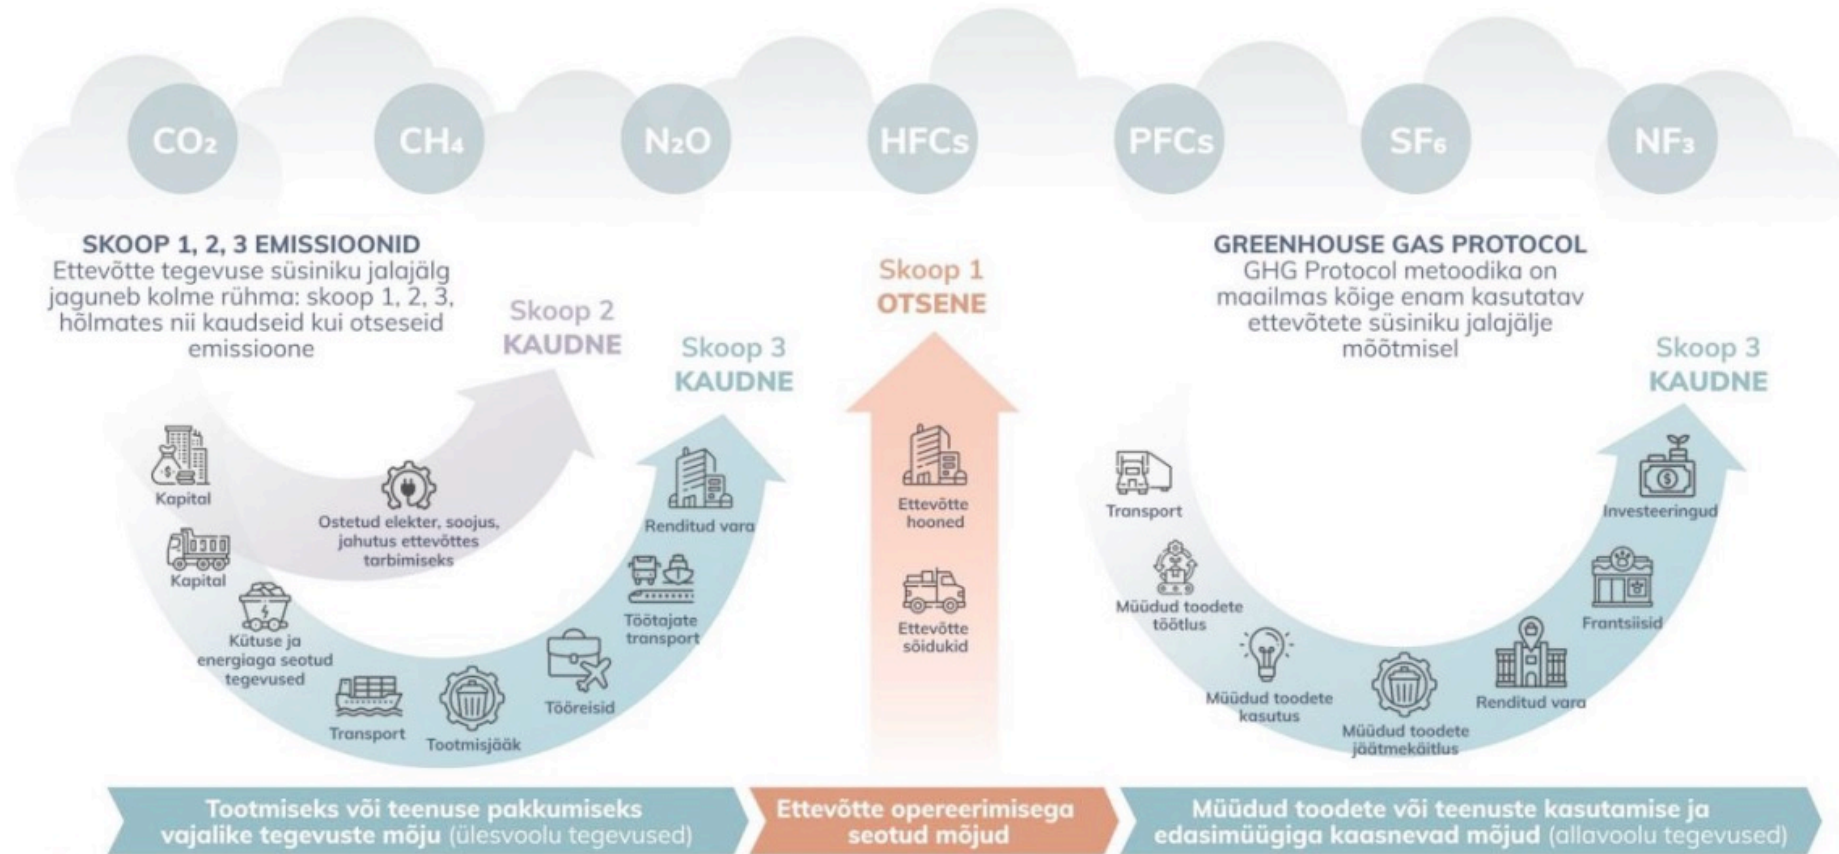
$CO_2$ $CH_4$ $N_2O$ HFCs PFCs $SF_6$ $NF_3$

SKOOP 1, 2, 3 EMISSIOONID
Ettevõtte tegevuse süsiniku jalajälg jaguneb kolme rühma: skoop 1, 2, 3, hõlmates nii kaudseid kui otseseid emissioone

Skoop 2
KAUDNE

Skoop 3
KAUDNE

Skoop 1
OTSENE

GREENHOUSE GAS PROTOCOL
GHG Protocol metoodika on maailmas kõige enam kasutatav ettevõtete süsiniku jalajälje mõõtmisel

Skoop 3
KAUDNE

Kapital

Kapital

Ostetud elekter, soojus, jahutus ettevõttes tarbimiseks

Kütuse ja energiaga seotud tegevused

Transport

Tootmisjääk

Tööreisid

Töötajate transport

Renditud vara

Ettevõtte hooned

Ettevõtte sõidukid

Transport

Müüdud toodete töötlus

Müüdud toodete kasutus

Müüdud toodete jäätmekäitlus

Renditud vara

Frantsiisid

Investeeringud

Tootmiseks või teenuse pakkumiseks vajalike tegevuste mõju (ülesvoolu tegevused)

Ettevõtte opereerimisega seotud mõjud

Müüdud toodete või teenuste kasutamise ja edasimüügiga kaasnevad mõjud (allavoolu tegevused)